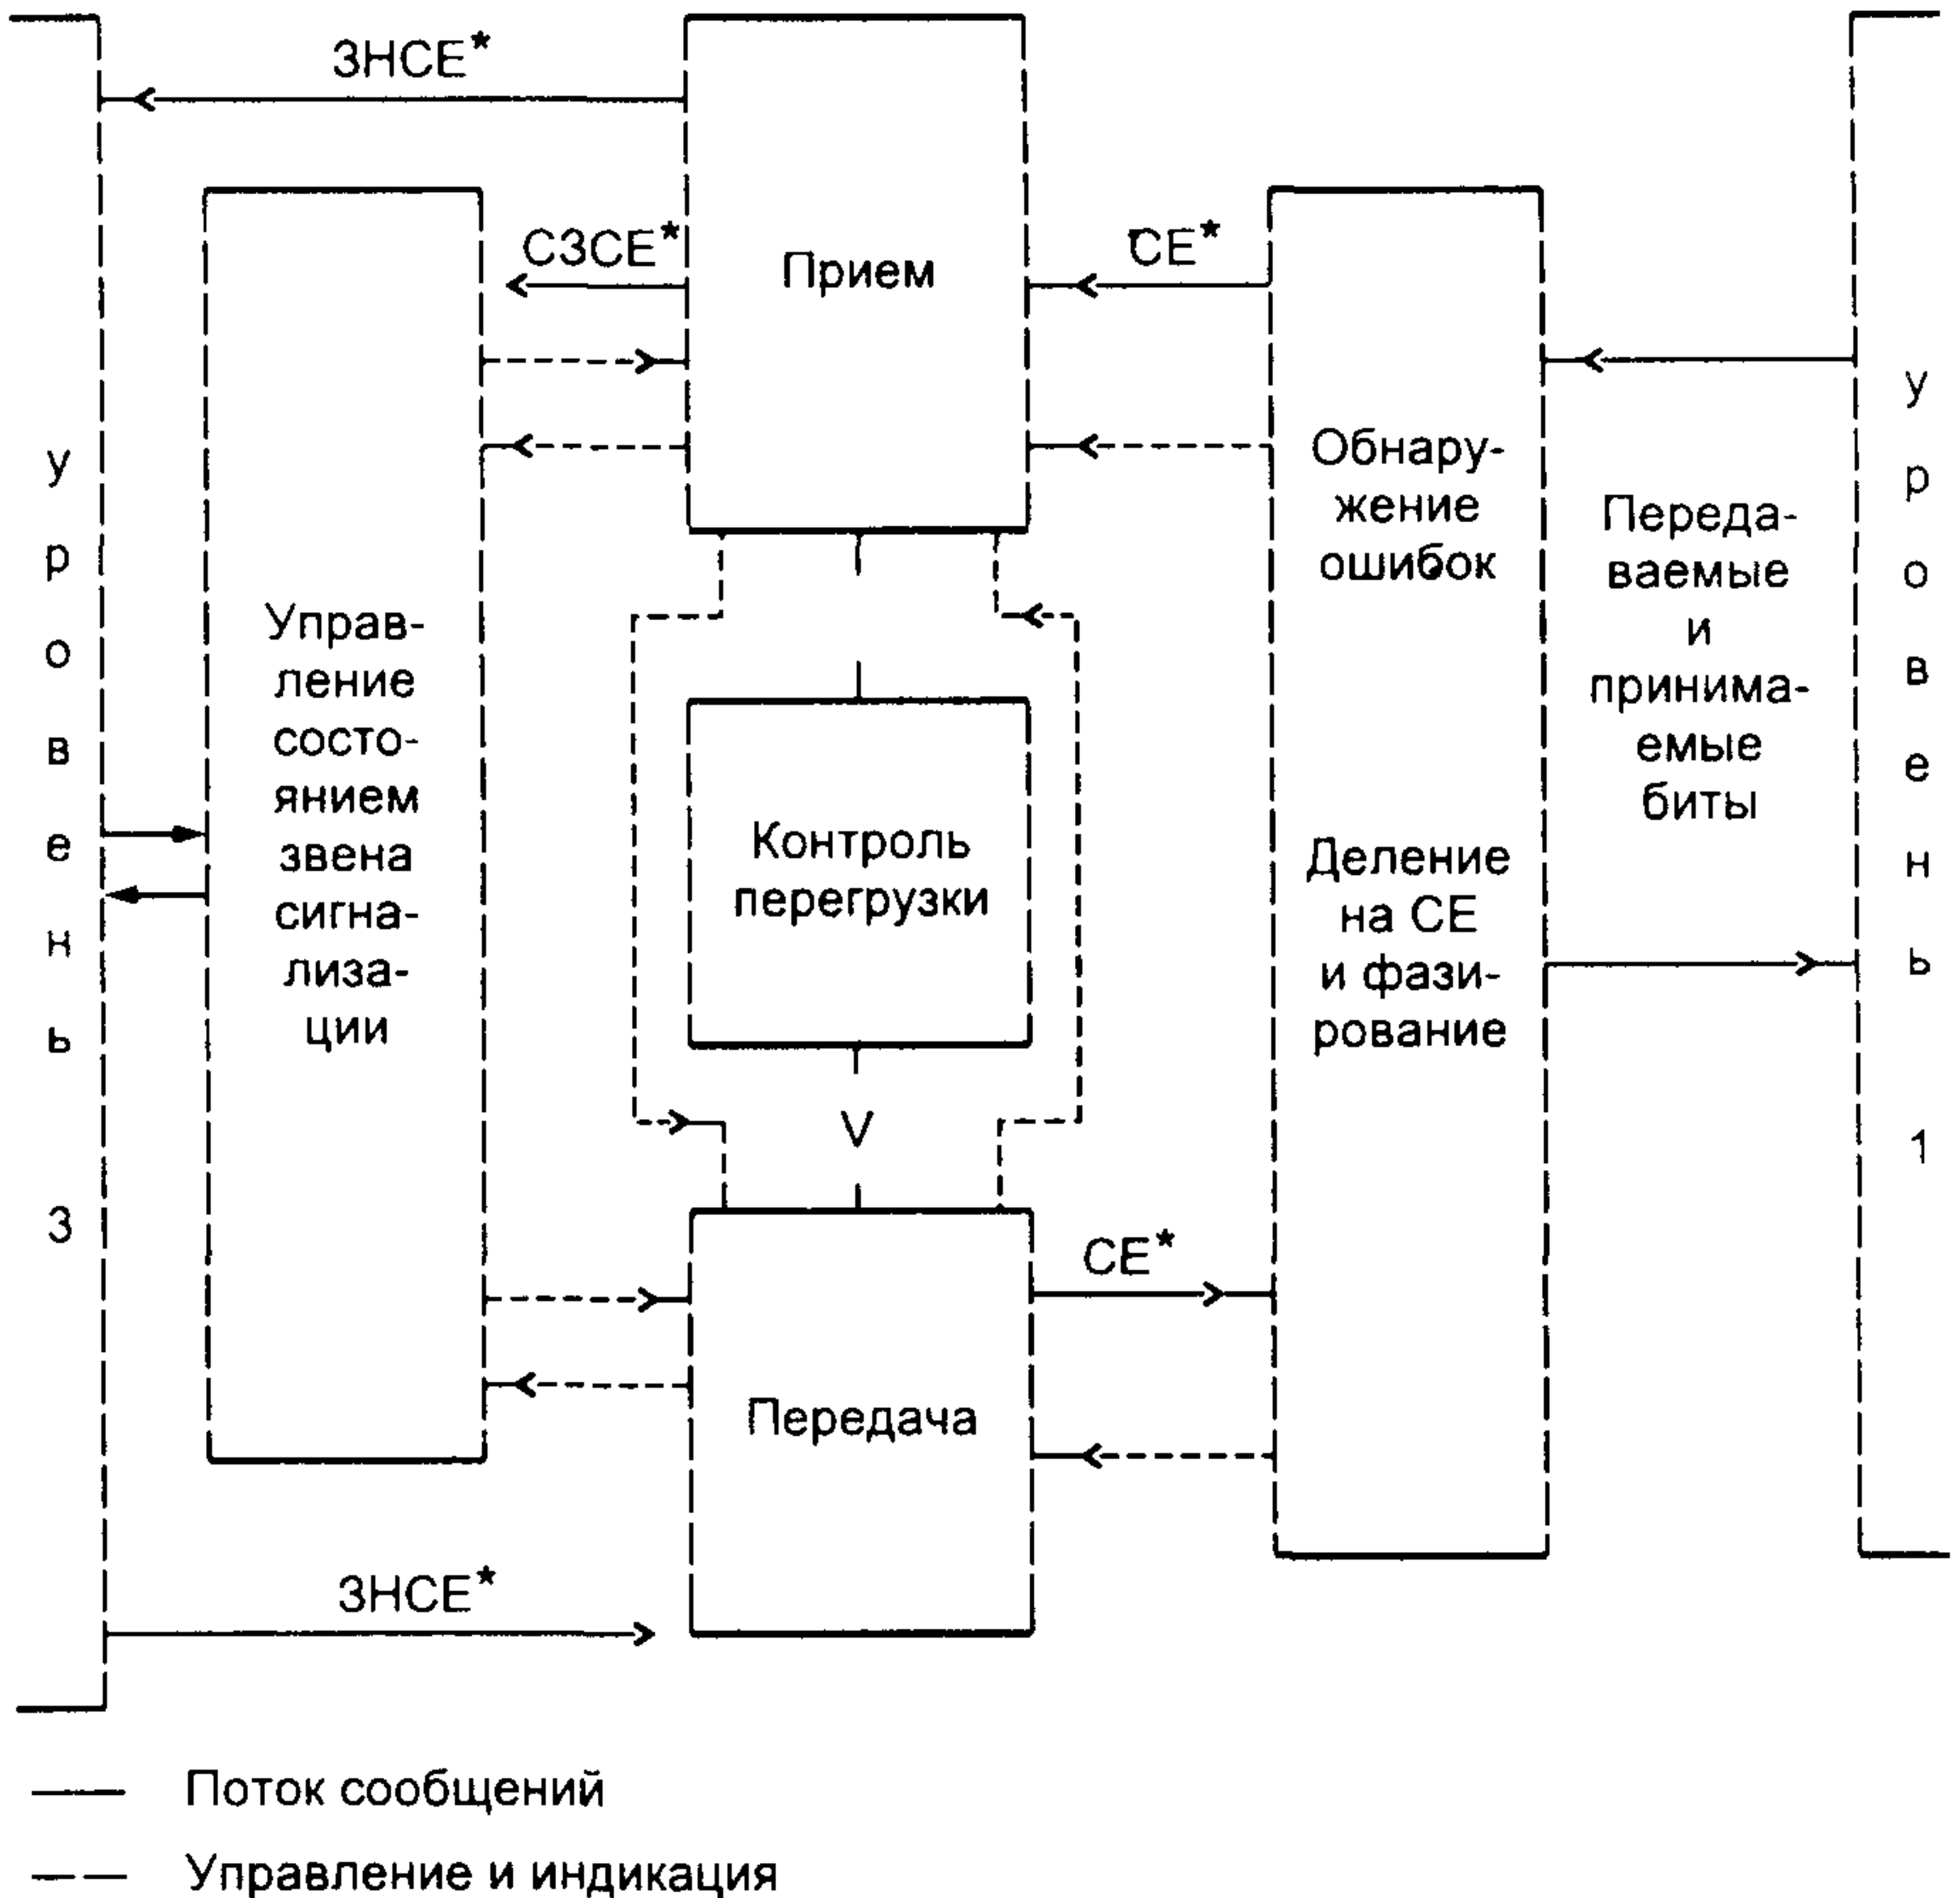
ЗНСЕ*

СЗСЕ*

Прием

СЕ*

у р о в е н ь 3

Управление состоянием звена сигнализации

Обнаружение ошибок

Деление на СЕ и фазирование

Передаваемые и принимаемые биты

у р о в е н ь 1

Контроль перегрузки

V

СЕ*

Передача

ЗНСЕ*

Поток сообщений

Управление и индикация